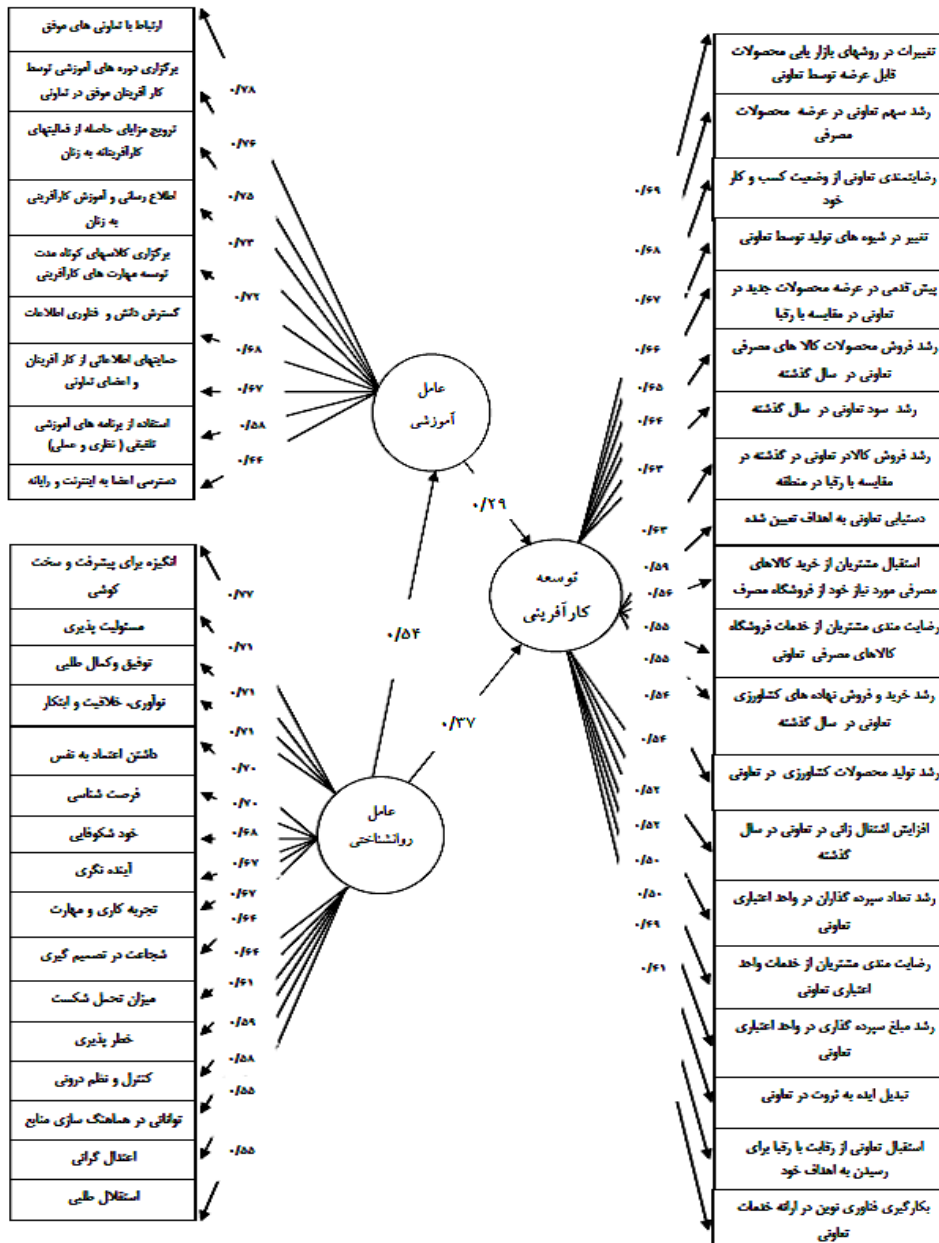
ارتباط با تعاونی های موفق

برگزاری دوره های آموزشی توسط کار آفرینان موفق در تعاونی

ترویج مزایای حاصله از فعالیتهای کارآفرینانه به زنان

اطلاع رسانی و آموزش کارآفرینی به زنان

برگزاری کلاسهای کوتاه مدت توسعه مهارت های کارآفرینی

گسترش دانش و فناوری اطلاعات

حمایتهای اطلاعاتی از کار آفرینان و اعضای تعاونی

استفاده از برنامه های آموزشی تلفیقی ( نظری و عملی)

دسترسی اعضا به اینترنت و رایانه

۰/۷۸
۰/۷۶
۰/۷۵
۰/۷۳
۰/۷۲
۰/۶۸
۰/۶۷
۰/۵۸
۰/۴۴

عامل آموزشی

۰/۲۹

انگیزه برای پیشرفت و سخت کوشی

مسئولیت پذیری

توفیق وکمال طلبی

نوآوری، خلاقیت و ابتکار

داشتن اعتماد به نفس

فرصت شناسی

خود شکوفایی

آینده نگری

تجربه کاری و مهارت

شجاعت در تصمیم گیری

میزان تحمل شکست

خطر پذیری

کنترل و نظم درونی

توانائی در هماهنگ سازی منابع

اعتدال گرائی

استقلال طلبی

۰/۷۷
۰/۷۱
۰/۷۱
۰/۷۱
۰/۷۰
۰/۷۰
۰/۶۸
۰/۶۷
۰/۶۷
۰/۶۶
۰/۶۶
۰/۶۱
۰/۵۹
۰/۵۸
۰/۵۵
۰/۵۵

۰/۵۴

۰/۳۷

عامل روانشناختی

توسعه کارآفرینی

تغییرات در روشهای بازار یابی محصولات قابل عرضه توسط تعاونی

رشد سهم تعاونی در عرضه محصولات مصرفی

رضایتمندی تعاونی از وضعیت کسب و کار خود

تغییر در شیوه های تولید توسط تعاونی

پیش قدمی در عرضه محصولات جدید در تعاونی در مقایسه با رقبا

رشد فروش محصولات کالا های مصرفی تعاونی در سال گذشته

رشد سود تعاونی در سال گذشته

رشد فروش کالادر تعاونی در گذشته در مقایسه با رقبا در منطقه

دستیابی تعاونی به اهداف تعیین شده

استقبال مشتریان از خرید کالاهای مصرفی مورد نیاز خود از فروشگاه مصرف

رضایت مندی مشتریان از خدمات فروشگاه کالاهای مصرفی تعاونی

رشد خرید و فروش نهاده های کشاورزی تعاونی در سال گذشته

رشد تولید محصولات کشاورزی در تعاونی

افزایش اشتغال زائی در تعاونی در سال گذشته

رشد تعداد سپرده گذاران در واحد اعتباری تعاونی

رضایت مندی مشتریان از خدمات واحد اعتباری تعاونی

رشد مبلغ سپرده گذاری در واحد اعتباری تعاونی

تبدیل ایده به ثروت در تعاونی

استقبال تعاونی از رقابت با رقبا برای رسیدن به اهداف خود

بکارگیری فناوری نوین در ارائه خدمات تعاونی

۰/۶۹
۰/۶۸
۰/۶۷
۰/۶۶
۰/۶۵
۰/۶۴
۰/۶۳
۰/۶۳
۰/۵۹
۰/۵۶
۰/۵۵
۰/۵۵
۰/۵۴
۰/۵۴
۰/۵۲
۰/۵۲
۰/۵۰
۰/۵۰
۰/۴۹
۰/۴۱